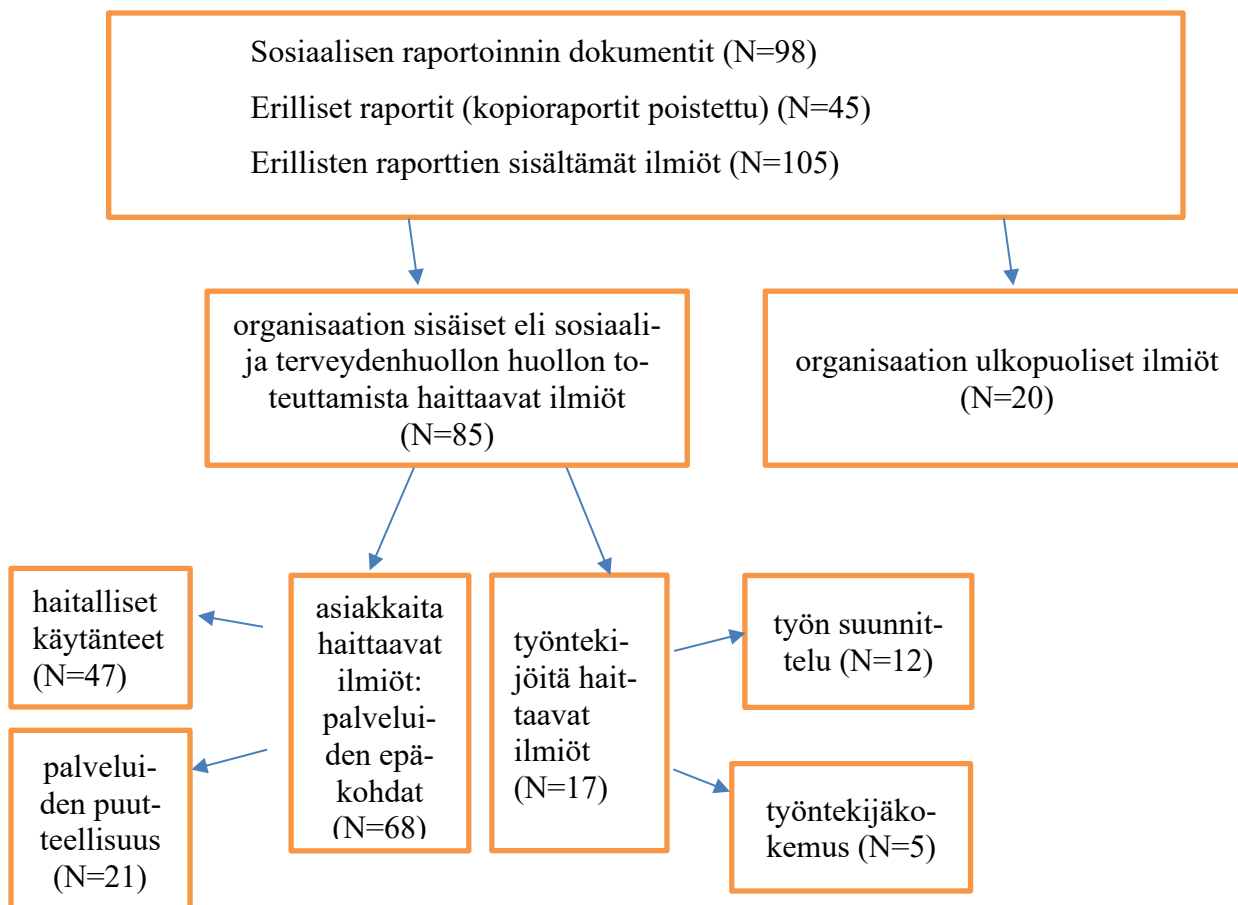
Sosiaalisen raportoinnin dokumentit (N=98)

Erilliset raportit (kopioraportit poistettu) (N=45)

Erillisten raporttien sisältämät ilmiöt (N=105)

organisaation sisäiset eli sosiaali- ja terveydenhuollon huollon toteuttamista haittaavat ilmiöt (N=85)

organisaation ulkopuoliset ilmiöt (N=20)

haitalliset käytänteet (N=47)

palveluiden puutteellisuus (N=21)

asiakkaita haittaavat ilmiöt: palveluiden epäkohdat (N=68)

työntekijöitä haittaavat ilmiöt (N=17)

työn suunnittelu (N=12)

työntekijäkokemus (N=5)